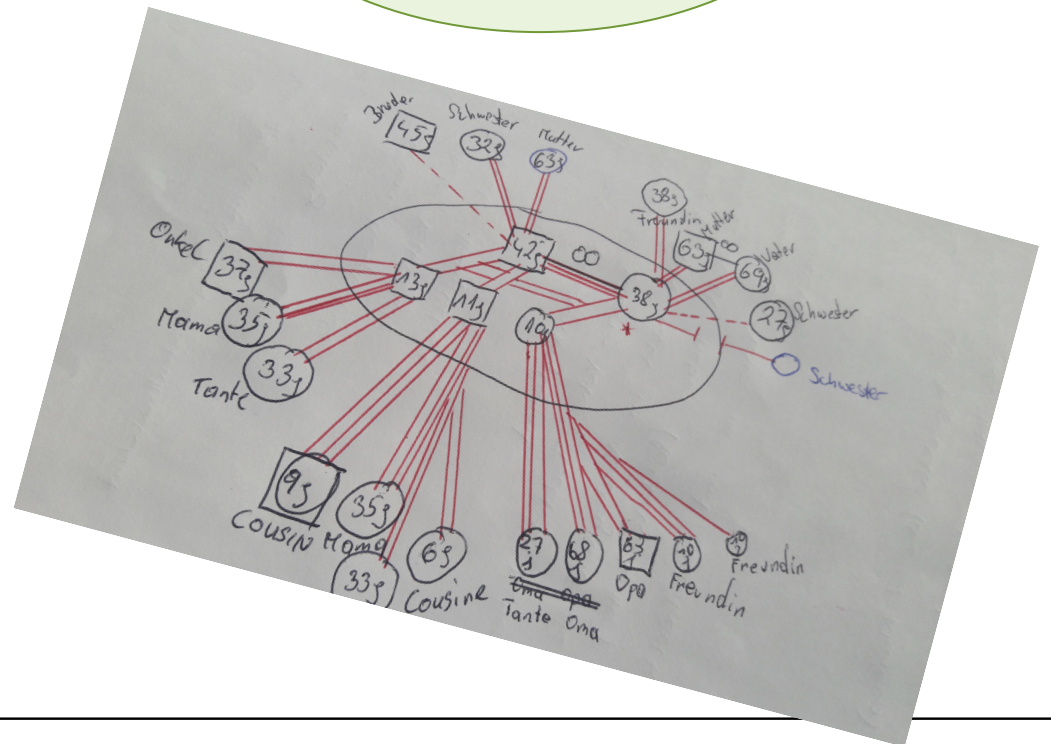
Bruder
45j
Schwester
32j
Mutter
63j
38j
Freundin
Mutter
63j
Vater
69j
Onkel
37j
42j
13j
11j
38j
Mama
35j
10j
27j
Schwester
33j
Tante
Schwester
9j
COUSIN
35j
Mama
33j
6j
Cousine
27j
68j
8j
Opa
10j
Freundin
10j
Freundin
Oma Opa
Tante Oma